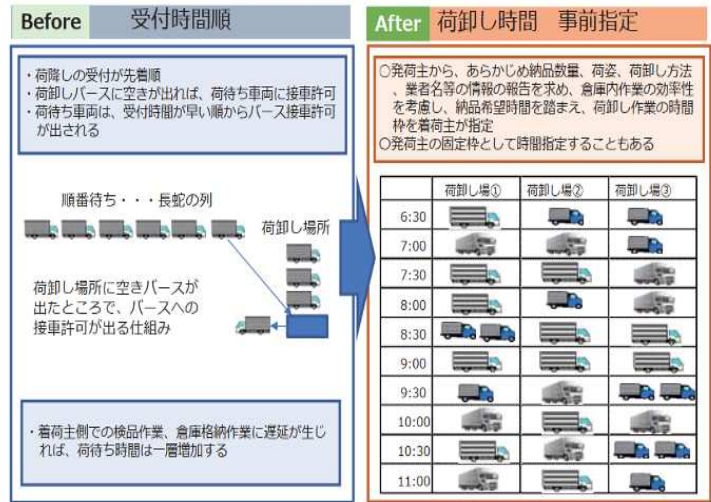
Before 受付時間順

・荷降しの受付が先着順
・荷卸しバースに空きが出れば、荷待ち車両に接車許可
・荷待ち車両は、受付時間が早い順からバース接車許可が出される

順番待ち・・・長蛇の列

荷卸し場所

荷卸し場所に空きバースが出たところで、バースへの接車許可が出る仕組み

・着荷主側での検品作業、倉庫格納作業に遅延が生じれば、荷待ち時間は一層増加する

After 荷卸し時間 事前指定

○発荷主から、あらかじめ納品数量、荷姿、荷卸し方法、業者名等の情報の報告を求め、倉庫内作業の効率性を考慮し、納品希望時間を踏まえ、荷卸し作業の時間枠を着荷主が指定
○発荷主の固定枠として時間指定することもある

| | 荷卸し場① | 荷卸し場② | 荷卸し場③ |
|---|---|---|---|
| 6:30 | | | |
| 7:00 | | | |
| 7:30 | | | |
| 8:00 | | | |
| 8:30 | | | |
| 9:00 | | | |
| 9:30 | | | |
| 10:00 | | | |
| 10:30 | | | |
| 11:00 | | | |